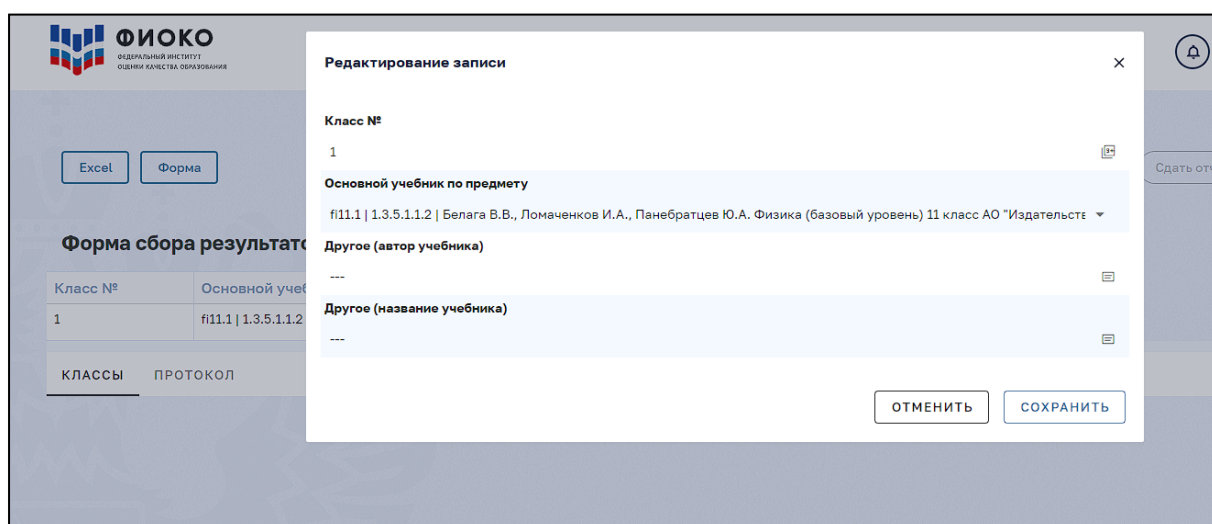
ФИОКО
ФЕДЕРАЛЬНЫЙ ИНСТИТУТ ОЦЕНКИ КАЧЕСТВА ОБРАЗОВАНИЯ

Excel
Форма

Форма сбора результато

| Класс № | Основной учеб |
|---|---|
| 1 | fi11.1 \| 1.3.5.1.1.2 |

КЛАССЫ
ПРОТОКОЛ

Сдать отч

Редактирование записи

×

Класс №

1

Основной учебник по предмету

fi11.1 | 1.3.5.1.1.2 | Белага В.В., Ломаченков И.А., Панебратцев Ю.А. Физика (базовый уровень) 11 класс АО "Издательств

Другое (автор учебника)

---

Другое (название учебника)

---

ОТМЕНИТЬ
СОХРАНИТЬ